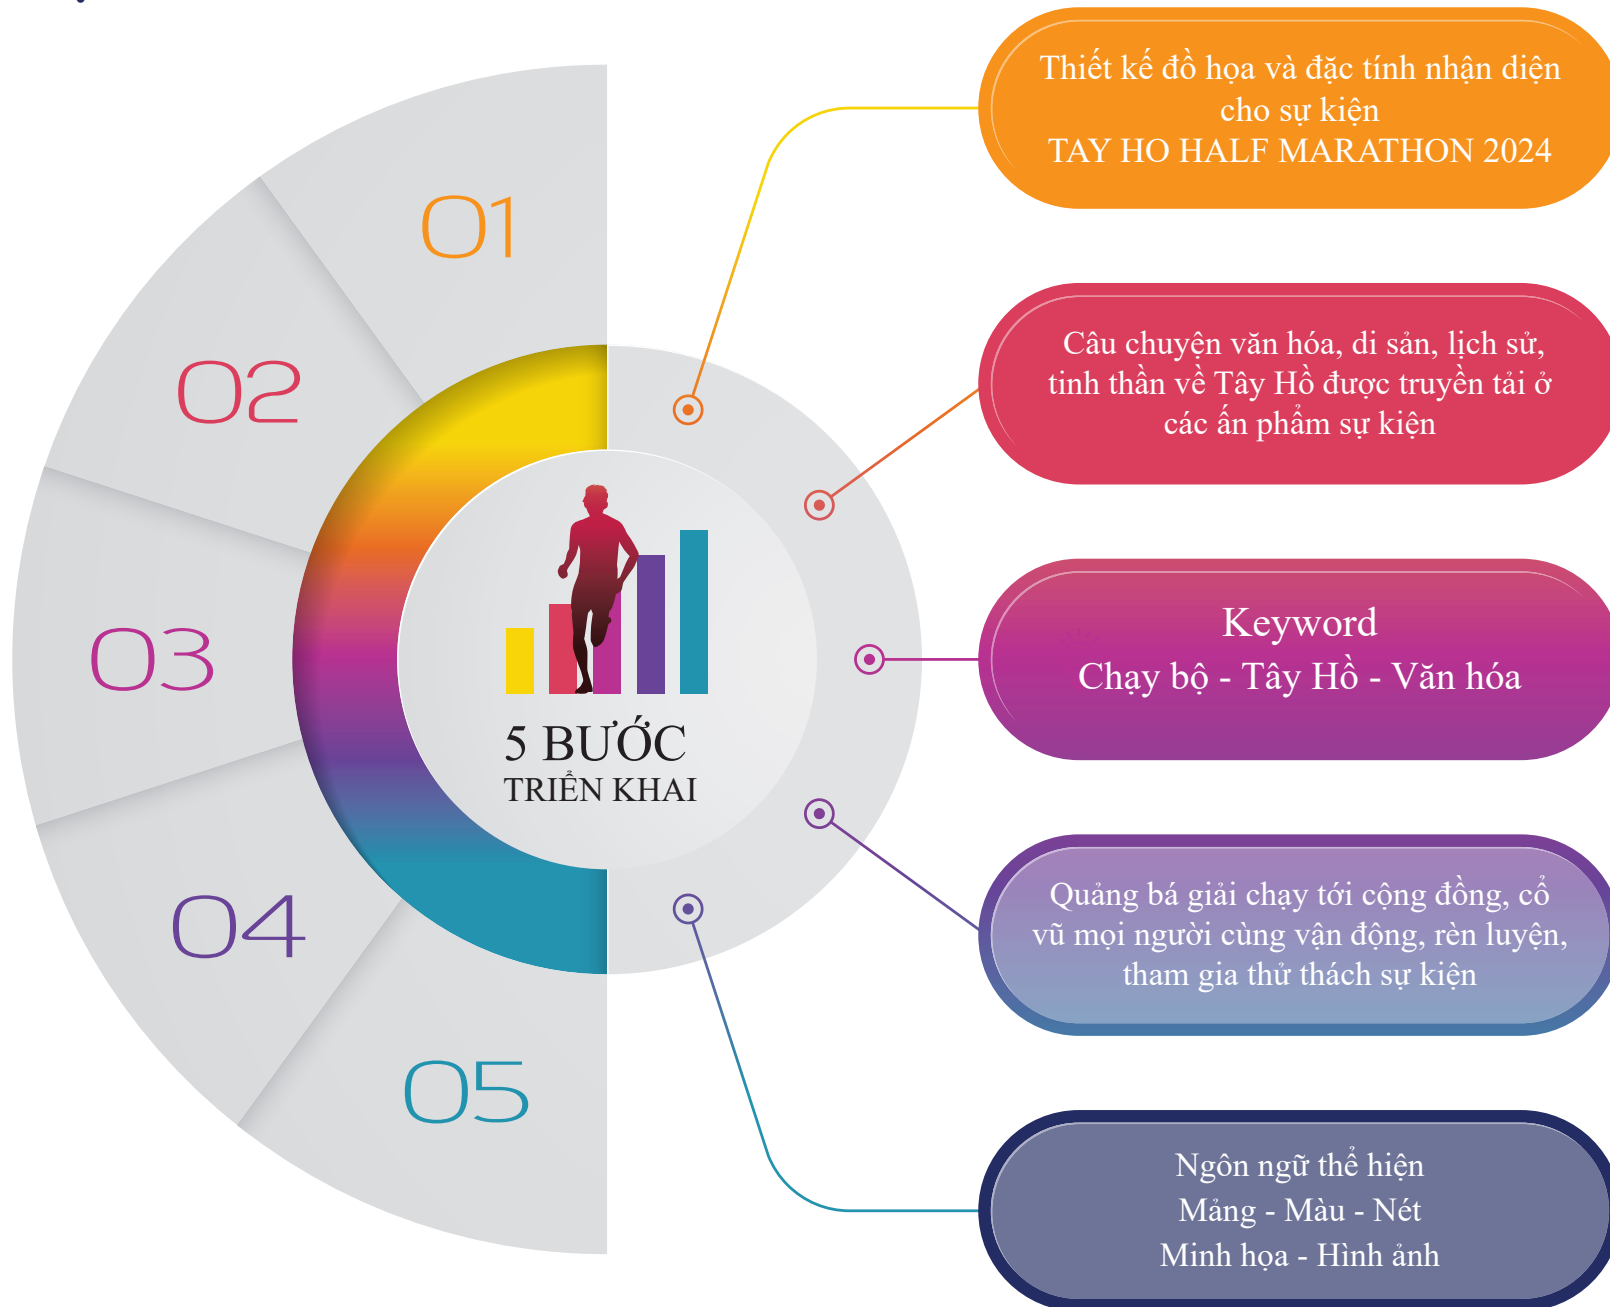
01

02

03

04

05

5 BƯỚC
TRIỂN KHAI

Thiết kế đồ họa và đặc tính nhận diện cho sự kiện
TAY HO HALF MARATHON 2024

Câu chuyện văn hóa, di sản, lịch sử, tinh thần về Tây Hồ được truyền tải ở các ấn phẩm sự kiện

Keyword
Chạy bộ - Tây Hồ - Văn hóa

Quảng bá giải chạy tới cộng đồng, cổ vũ mọi người cùng vận động, rèn luyện, tham gia thử thách sự kiện

Ngôn ngữ thể hiện
Mảng - Màu - Nét
Minh họa - Hình ảnh